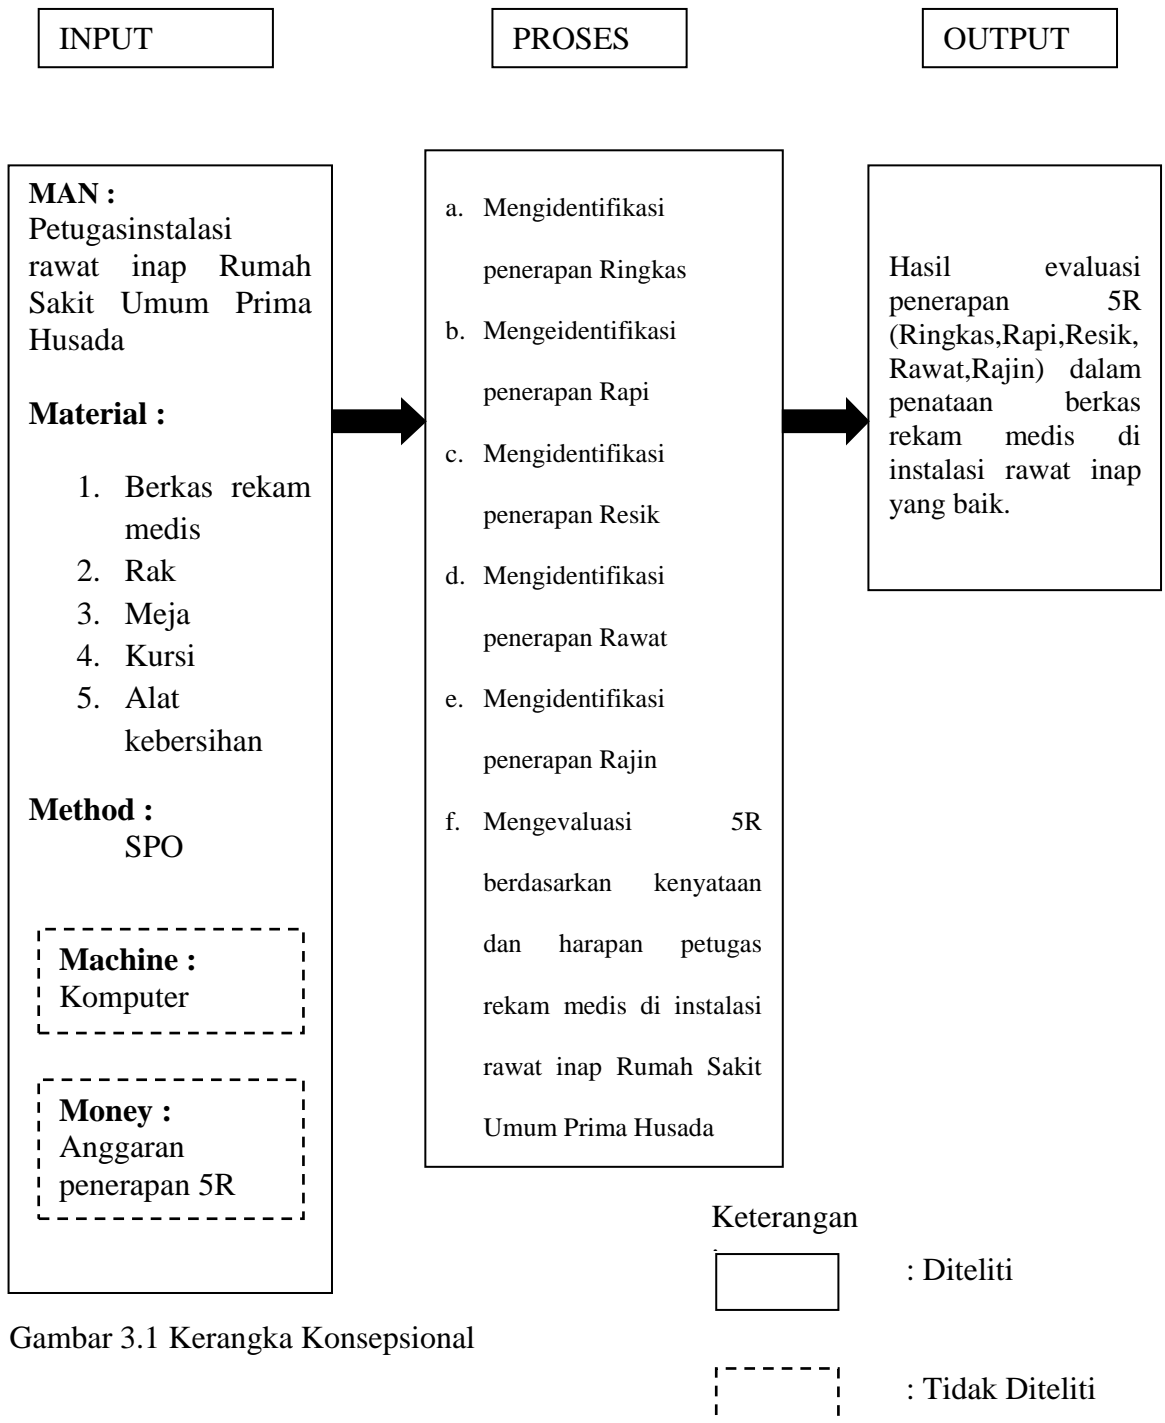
INPUT

PROSES

OUTPUT

MAN :
Petugasinstalasi rawat inap Rumah Sakit Umum Prima Husada

Material :

1. Berkas rekam medis
2. Rak
3. Meja
4. Kursi
5. Alat kebersihan

Method :
SPO

Machine :
Komputer

Money :
Anggaran penerapan 5R

a. Mengidentifikasi penerapan Ringkas
b. Mengeidentifikasi penerapan Rapi
c. Mengidentifikasi penerapan Resik
d. Mengidentifikasi penerapan Rawat
e. Mengidentifikasi penerapan Rajin
f. Mengevaluasi 5R berdasarkan kenyataan dan harapan petugas rekam medis di instalasi rawat inap Rumah Sakit Umum Prima Husada

Hasil evaluasi penerapan 5R (Ringkas,Rapi,Resik, Rawat,Rajin) dalam penataan berkas rekam medis di instalasi rawat inap yang baik.

Keterangan

: Diteliti

: Tidak Diteliti

Gambar 3.1 Kerangka Konsepsional